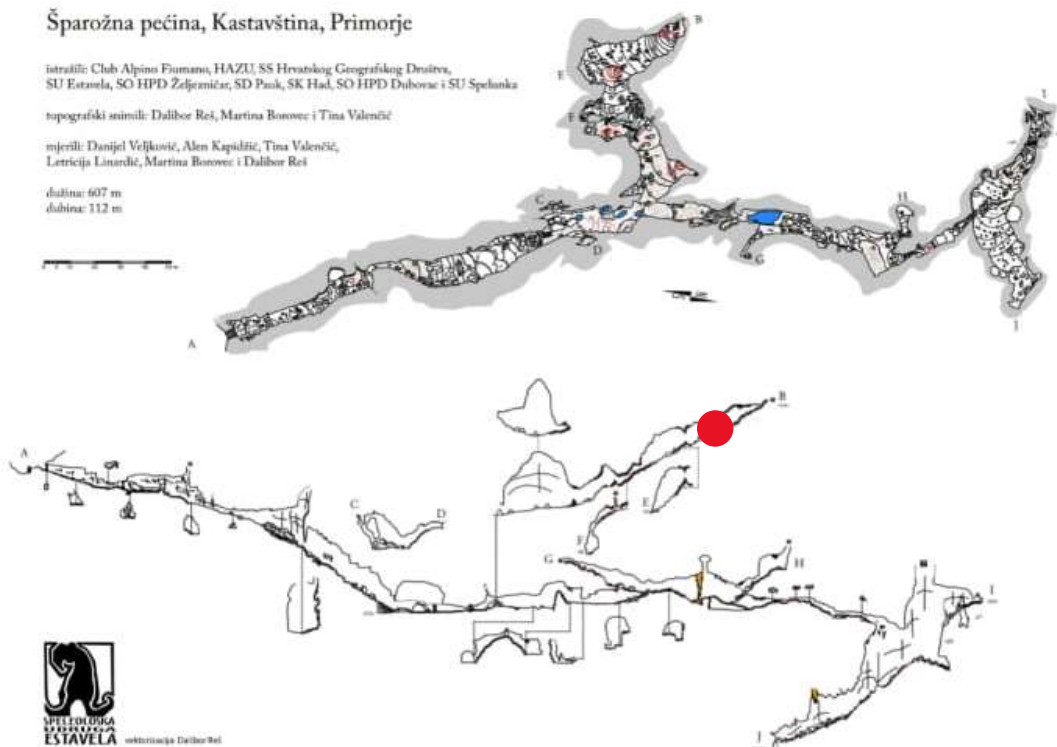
Šparožna pećina, Kastavština, Primorje

istražili: Club Alpino Fiumano, HAZU, SS Hrvatskog Geografskog Društva, SU Estavela, SO HPD Željezničar, SD Pauk, SK Had, SO HPD Dubovac i SU Spelunka

topografski snimili: Dalibor Reš, Martina Borovec i Tina Valenčić

mjerili: Danijel Veljković, Alen Kapidžić, Tina Valenčić, Letricija Linardić, Martina Borovec i Dalibor Reš

dužina: 607 m
dubina: 112 m

B
E
F
C
D
G
H
I
J
A

A
B
C
D
E
F
G
H
I
J

SPELEOLOŠKA UDRUGA ESTAVELA

vektorizacija Dalibor Reš